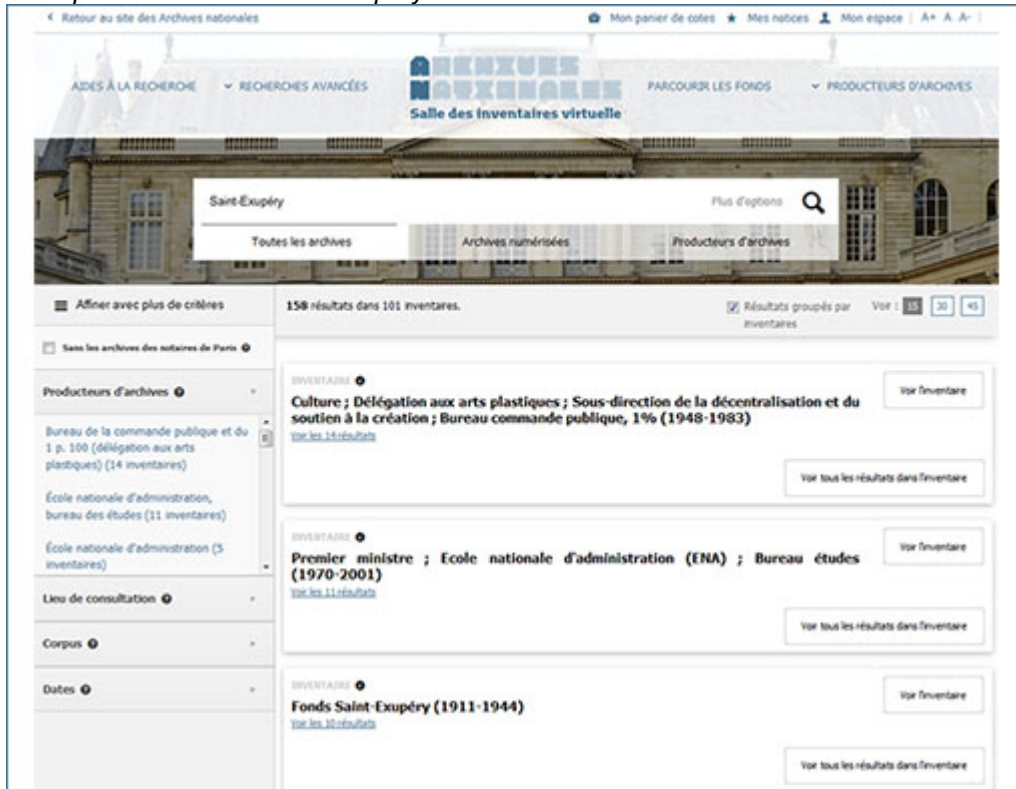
< Retour au site des Archives nationales

Mon panier de cotes ★ Mes notices Mon espace | A+ A A-

AIDES À LA RECHERCHE
RECHERCHES AVANCÉES

ARCHIVES NATIONALES
Salle des inventaires virtuelle

PARCOURIR LES FONDS
PRODUCTEURS D'ARCHIVES

Saint-Exupéry
Plus d'options

Toutes les archives
Archives numérisées
Producteurs d'archives

Affiner avec plus de critères

Sans les archives des notaires de Paris

Producteurs d'archives

Bureau de la commande publique et du 1 p. 100 (délégation aux arts plastiques) (14 inventaires)

École nationale d'administration, bureau des études (11 inventaires)

École nationale d'administration (5 inventaires)

Lieu de consultation

Corpus

Dates

158 résultats dans 101 inventaires.

Résultats groupés par inventaires

Voir : 15 30 45

INVENTAIRE

Culture ; Délégation aux arts plastiques ; Sous-direction de la décentralisation et du soutien à la création ; Bureau commande publique, 1% (1948-1983)

Voir les 14 résultats

Voir l'inventaire

Voir tous les résultats dans l'inventaire

INVENTAIRE

Premier ministre ; Ecole nationale d'administration (ENA) ; Bureau études (1970-2001)

Voir les 11 résultats

Voir l'inventaire

Voir tous les résultats dans l'inventaire

INVENTAIRE

Fonds Saint-Exupéry (1911-1944)

Voir les 10 résultats

Voir l'inventaire

Voir tous les résultats dans l'inventaire